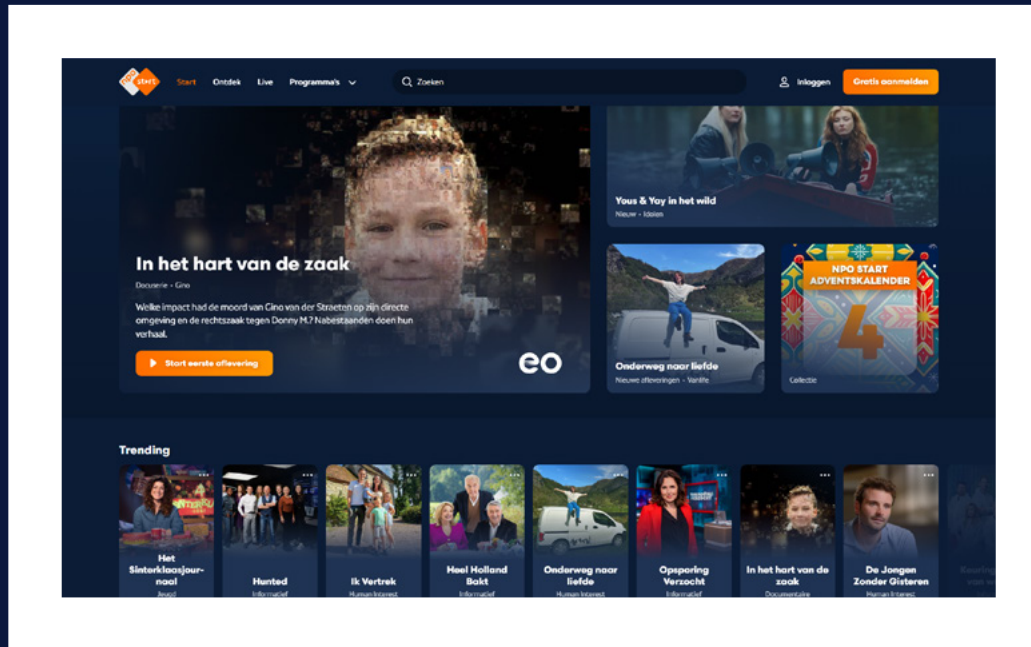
npo start

Start Ontdek Live Programma's

Zoeken

Inloggen Gratis aanmelden

Yous & Yay in het wild
Nieuw • Idolen

In het hart van de zaak
Docuserie • Gino

Welke impact had de moord van Gino van der Straeten op zijn directe omgeving en de rechtszaak tegen Donny M.? Nabestaanden doen hun verhaal.

Start eerste aflevering

eo

Onderweg naar liefde
Nieuwe afleveringen • Vanlife

NPO START ADVENTSKALENDER
4
Collectie

Trending

Het Sinterklaasjournaal
Jeugd

Hunted
Informatief

Ik Vertrek
Human Interest

Heel Holland Bakt
Informatief

Onderweg naar liefde
Human Interest

Opsporing Verzocht
Informatief

In het hart van de zaak
Documentaire

De Jongen Zonder Gisteren
Human Interest

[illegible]